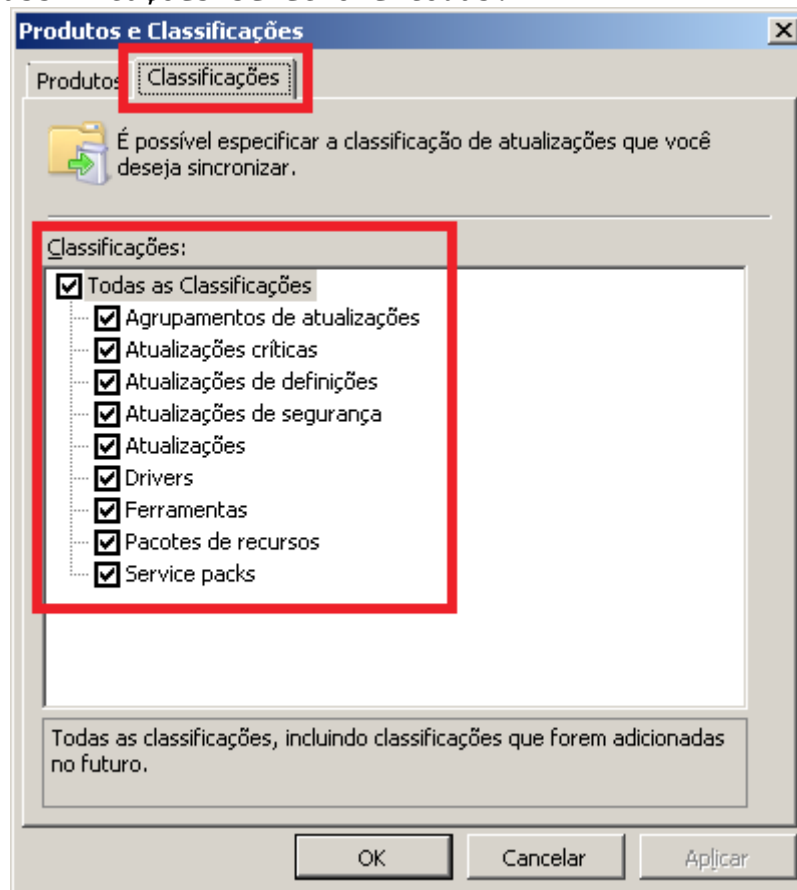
Produtos e Classificações

X

Produtos

Classificações

É possível especificar a classificação de atualizações que você deseja sincronizar.

Classificações:

Todas as Classificações

Agrupamentos de atualizações

Atualizações críticas

Atualizações de definições

Atualizações de segurança

Atualizações

Drivers

Ferramentas

Pacotes de recursos

Service packs

Todas as classificações, incluindo classificações que forem adicionadas no futuro.

OK

Cancelar

Aplicar